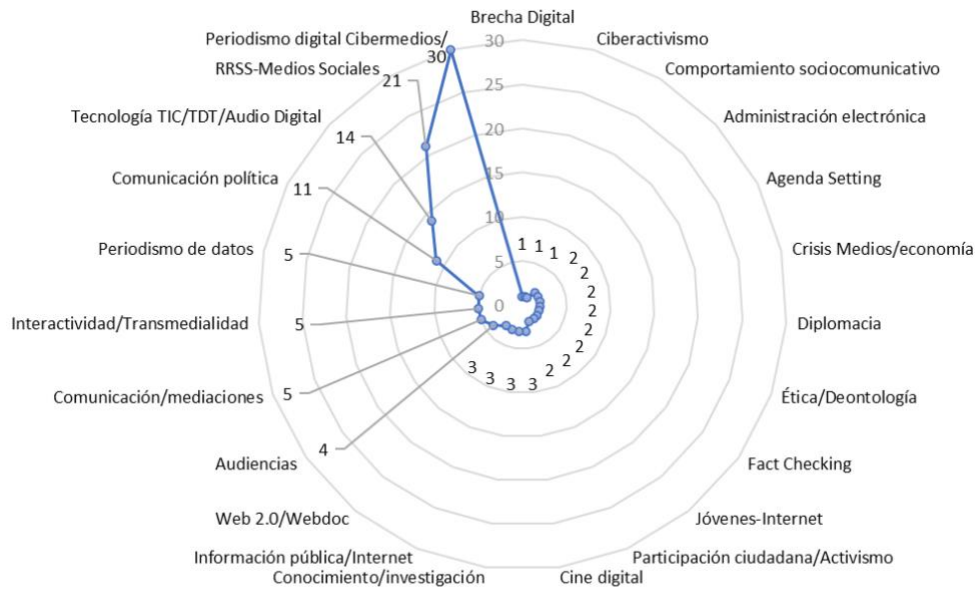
Brecha Digital
Ciberactivismo
Comportamiento sociocomunicativo
Administración electrónica
Agenda Setting
Crisis Medios/economía
Diplomacia
Ética/Deontología
Fact Checking
Jóvenes-Internet
Participación ciudadana/Activismo
Cine digital
Conocimiento/investigación
Información pública/Internet
Web 2.0/Webdoc
Audiencias
Comunicación/mediaciones
Interactividad/Transmedialidad
Periodismo de datos
Comunicación política
Tecnología TIC/TDT/Audio Digital
RRSS-Medios Sociales
Periodismo digital Cibermedios/

30
25
20
15
10
5
0

30
21
14
11
5
5
5
4
1 1 1 2 2 2 2 2 2 2 2 3 3 3 3